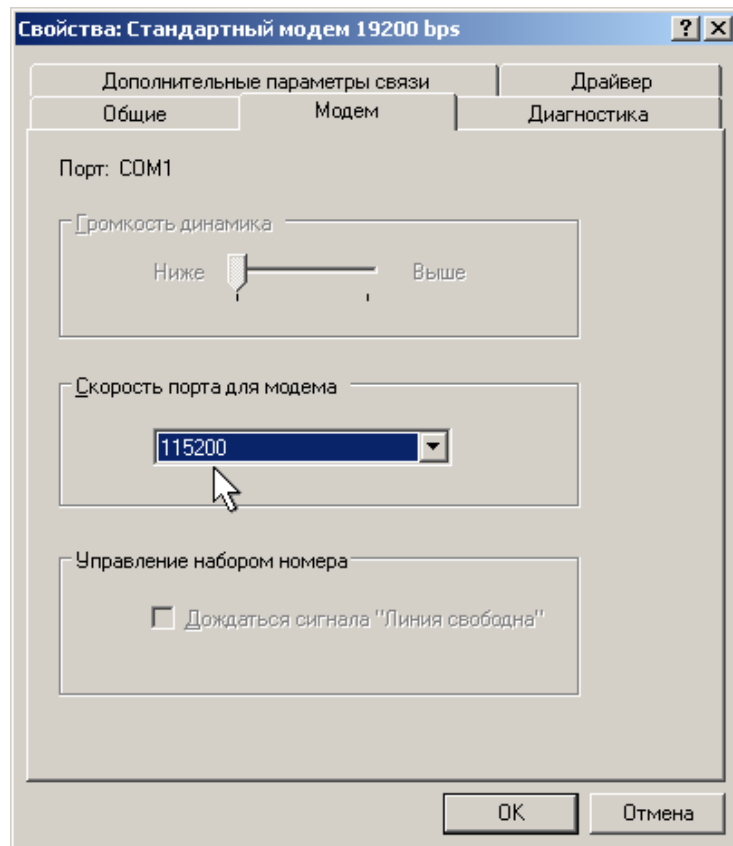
Свойства: Стандартный модем 19200 bps

?

Дополнительные параметры связи

Драйвер

Общие

Модем

Диагностика

Порт: COM1

Громкость динамика

Ниже

Выше

Скорость порта для модема

115200

Управление набором номера

Дождаться сигнала "Линия свободна"

OK

Отмена